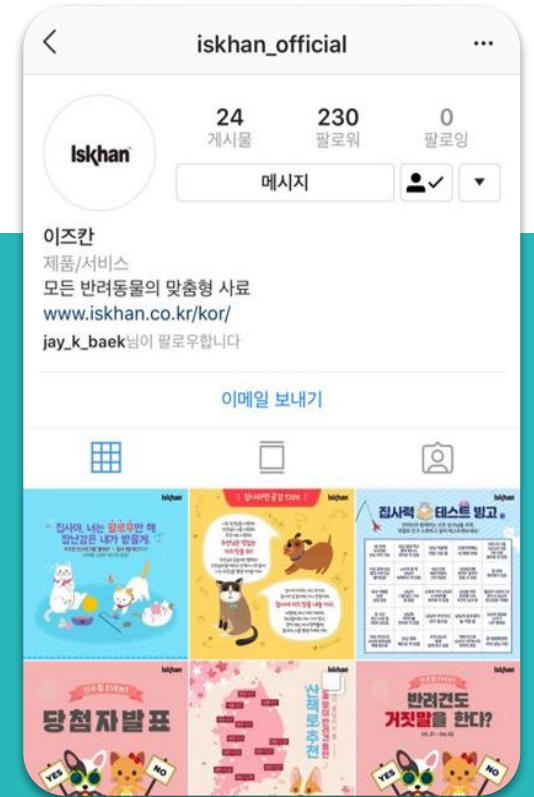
iskhan_official

Iskhan

24
게시물

230
팔로워

0
팔로잉

메시지

이즈칸
제품/서비스
모든 반려동물의 맞춤형 사료
www.iskhan.co.kr/kor/
jay_k_baek님이 팔로우합니다

이메일 보내기

Iskhan
집사야, 너는 팔로우만 해 장난감은 내가 받을게.

Iskhan
집사력 테스트 빙고

Iskhan
EVENT
당첨자발표
YES NO

Iskhan
산책로추천

Iskhan
EVENT
반려견도 거짓말을 한다?
YES NO